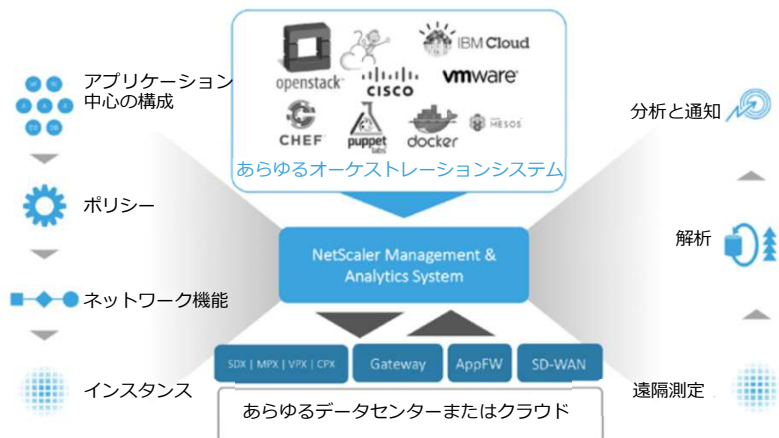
openstack
IBM Cloud
CISCO
vmware
CHEF
puppet labs
docker
MESOS
あらゆるオーケストレーションシステム

アプリケーション中心の構成

ポリシー

ネットワーク機能

インスタンス

NetScaler Management & Analytics System

SDX | MPX | VPX | CPX
Gateway
AppFW
SD-WAN

あらゆるデータセンターまたはクラウド

分析と通知

解析

遠隔測定